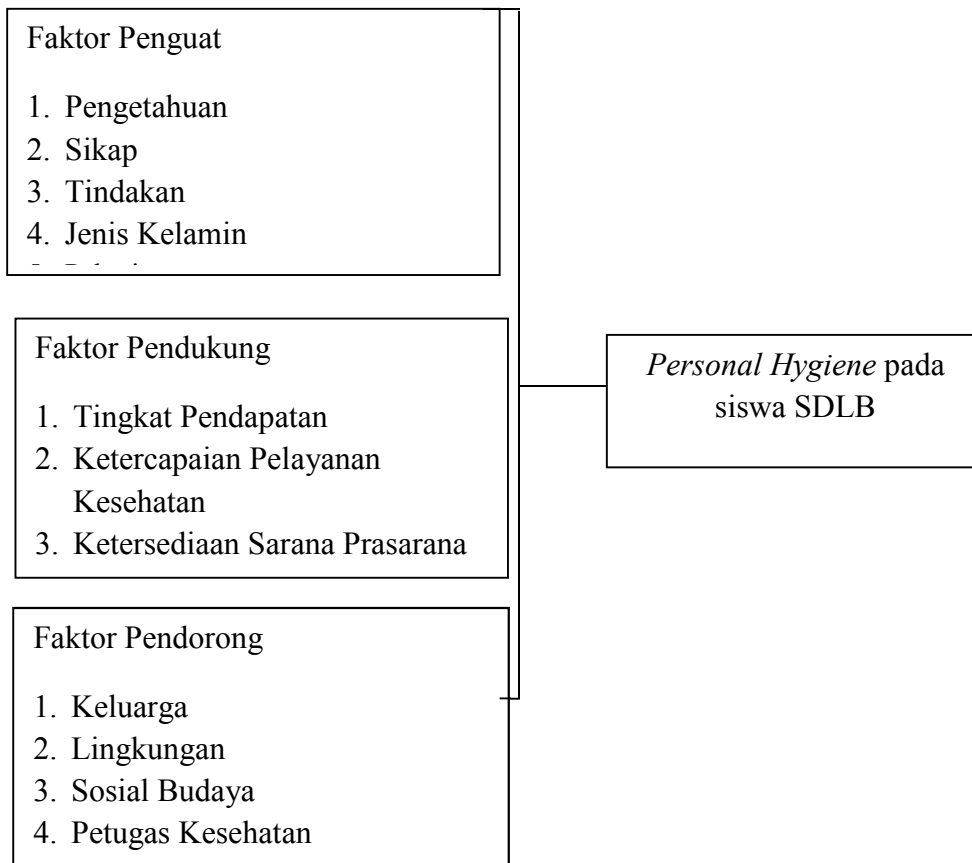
Faktor Penguat

1. Pengetahuan
2. Sikap
3. Tindakan
4. Jenis Kelamin
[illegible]

Faktor Pendukung

1. Tingkat Pendapatan
2. Ketercapaian Pelayanan Kesehatan
3. Ketersediaan Sarana Prasarana

Faktor Pendorong

1. Keluarga
2. Lingkungan
3. Sosial Budaya
4. Petugas Kesehatan

*Personal Hygiene* pada siswa SDLB